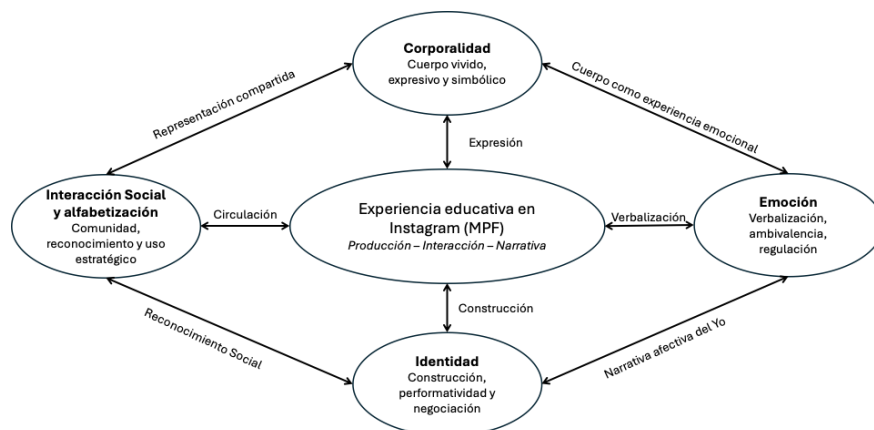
Corporalidad
Cuerpo vivido, expresivo y simbólico

Representación compartida

Cuerpo como experiencia emocional

Expresión

Interacción Social y alfabetización
Comunidad, reconocimiento y uso estratégico

Circulación

Experiencia educativa en Instagram (MPF)
Producción – Interacción – Narrativa

Verbalización

Emoción
Verbalización, ambivalencia, regulación

Construcción

Reconocimiento Social

Narrativa afectiva del Yo

Identidad
Construcción, performatividad y negociación